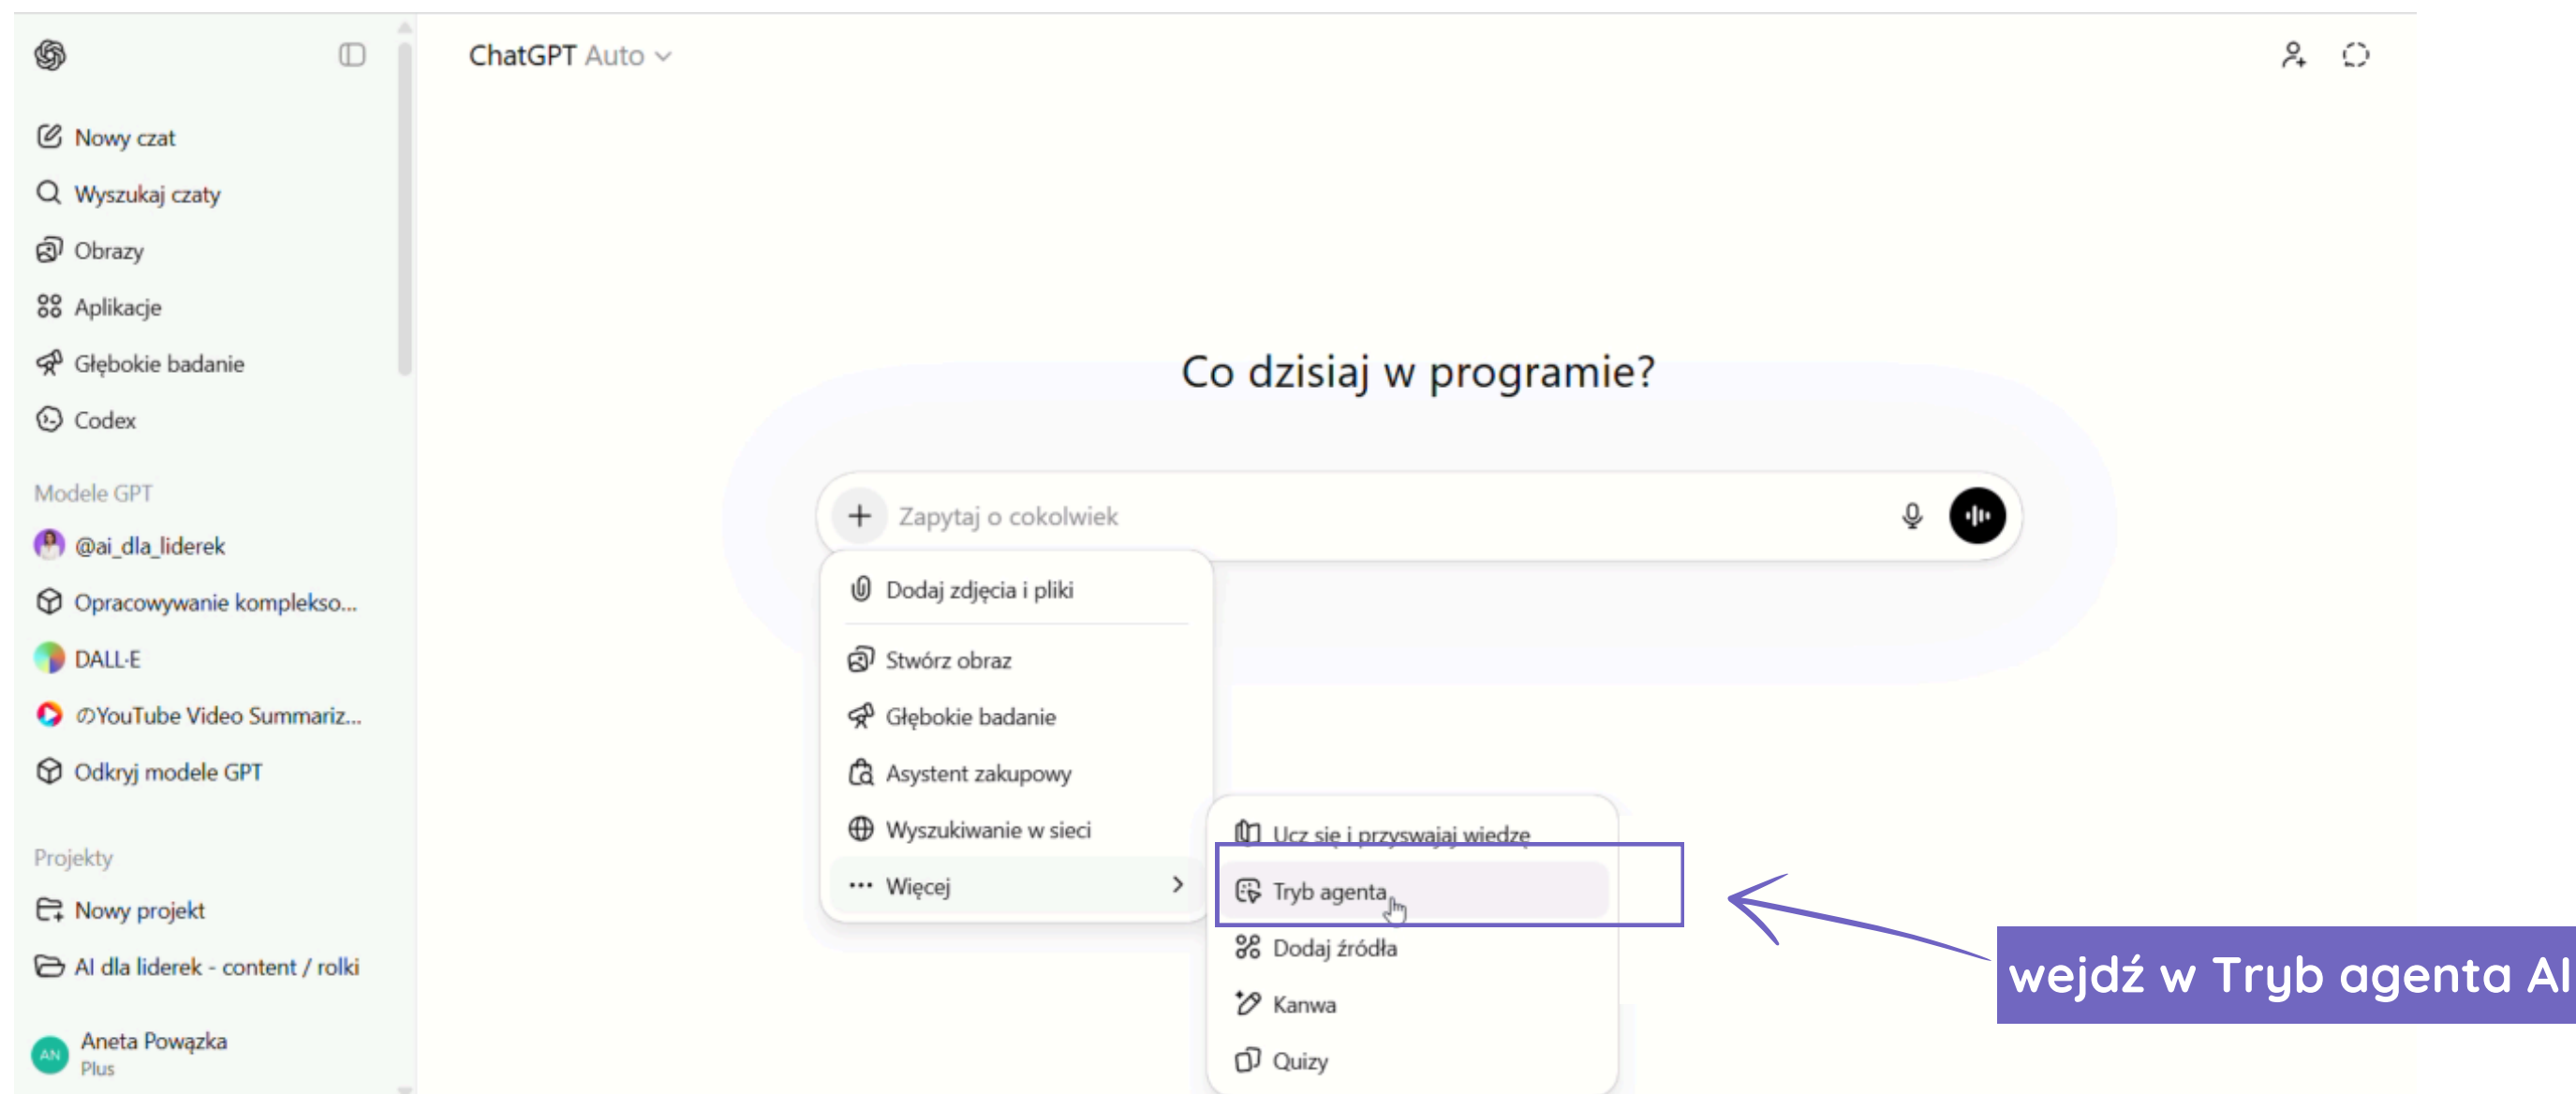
Nowy czat
Wyszukaj czaty
Obrazy
Aplikacje
Głębokie badanie
Codex

Modele GPT
@ai_dla_liderek
Opracowywanie komplekso...
DALL·E
YouTube Video Summariz...
Odkryj modele GPT

Projekty
Nowy projekt
AI dla liderek - content / rolki

AN Aneta Powązka
Plus

ChatGPT Auto

Co dzisiaj w programie?

Zapytaj o cokolwiek

Dodaj zdjęcia i pliki
Stwórz obraz
Głębokie badanie
Asystent zakupowy
Wyszukiwanie w sieci
Więcej

Ucz się i przyswajaj wiedzę
Tryb agenta
Dodaj źródła
Kanwa
Quizy

wejdź w Tryb agenta AI